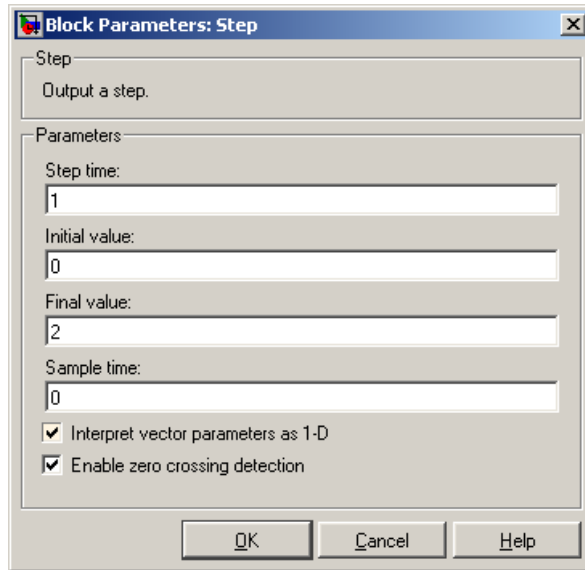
Block Parameters: Step

Step

Output a step.

Parameters

Step time:

1

Initial value:

0

Final value:

2

Sample time:

0

Interpret vector parameters as 1-D

Enable zero crossing detection

OK

Cancel

Help